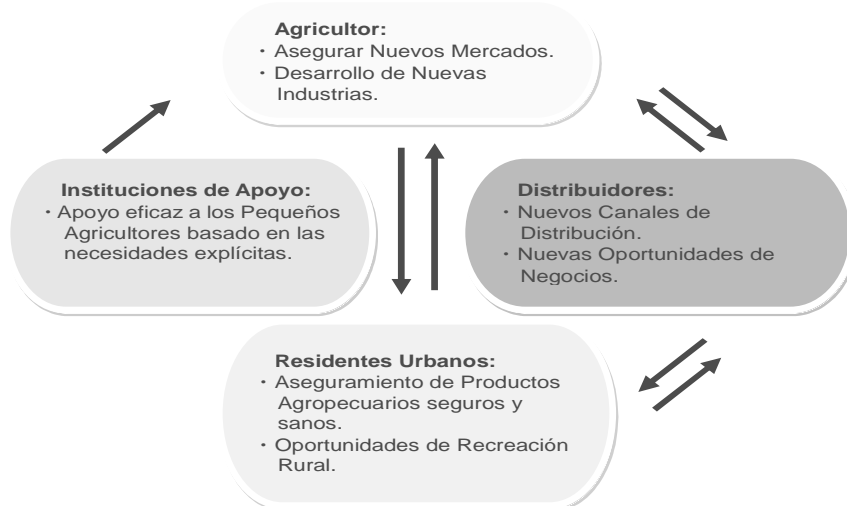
**Agricultor:**
・Asegurar Nuevos Mercados.
・Desarrollo de Nuevas Industrias.

**Instituciones de Apoyo:**
・Apoyo eficaz a los Pequeños Agricultores basado en las necesidades explícitas.

**Distribuidores:**
・Nuevos Canales de Distribución.
・Nuevas Oportunidades de Negocios.

**Residentes Urbanos:**
・Aseguramiento de Productos Agropecuarios seguros y sanos.
・Oportunidades de Recreación Rural.